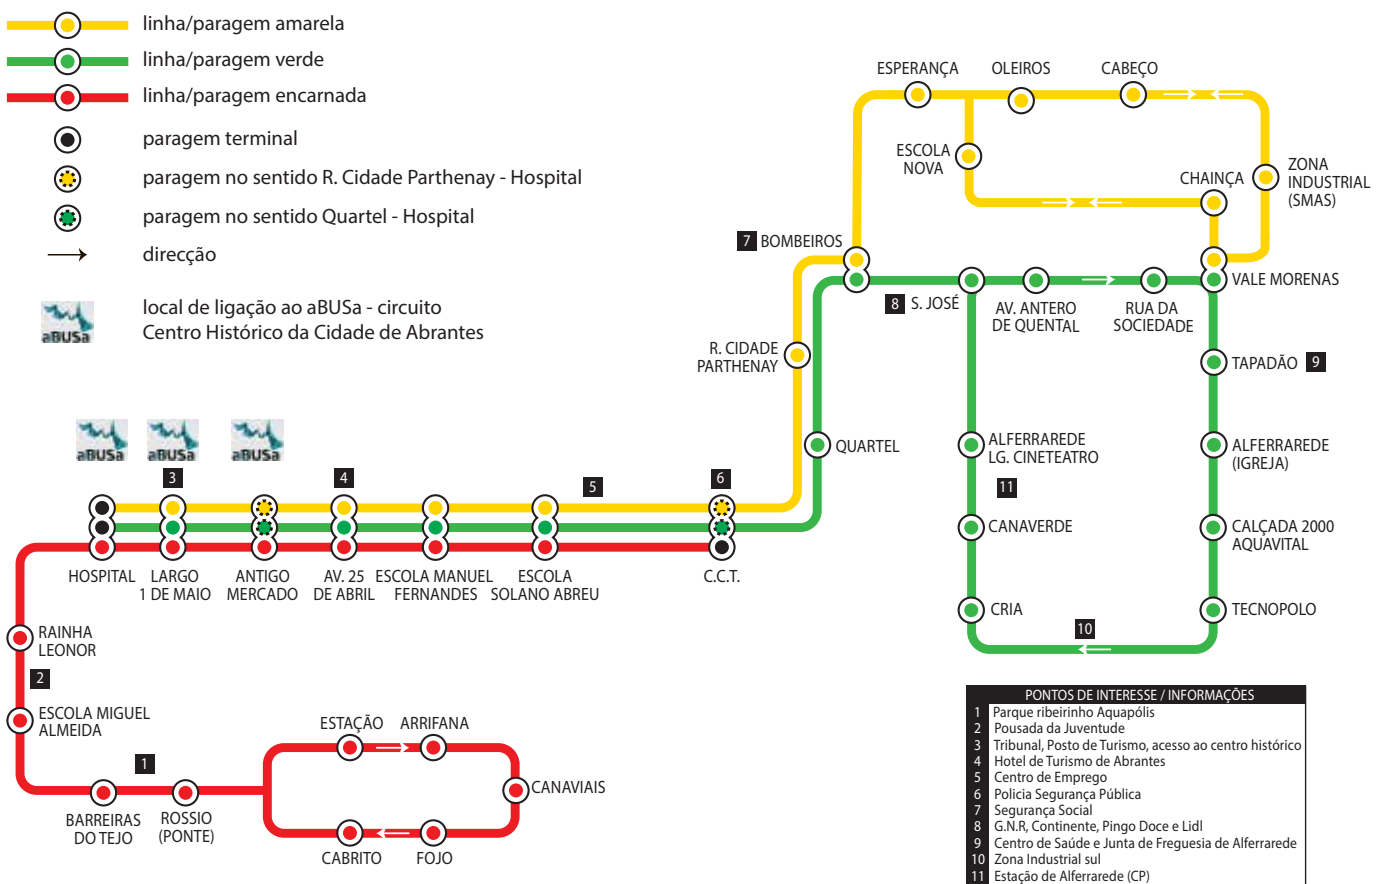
linha/paragem amarela
linha/paragem verde
linha/paragem encarnada
paragem terminal
paragem no sentido R. Cidade Parthenay - Hospital
paragem no sentido Quartel - Hospital
direcção
aBUSa local de ligação ao aBUSa - circuito Centro Histórico da Cidade de Abrantes

ESPERANÇA OLEIROS CABEÇO
ESCOLA NOVA
CHAINÇA
ZONA INDUSTRIAL (SMAS)
7 BOMBEIROS
VALE MORENAS
8 S. JOSÉ
AV. ANTERO DE QUENTAL
RUA DA SOCIEDADE
TAPADÃO 9
R. CIDADE PARTHENAY
QUARTEL
ALFERRAREDE LG. CINETEATRO
ALFERRAREDE (IGREJA)
11
CANAVERDE
CALÇADA 2000 AQUAVITAL
CRIA
TECNOPOLO
10
aBUSa aBUSa aBUSa
3 4 5 6
HOSPITAL
LARGO 1 DE MAIO
ANTIGO MERCADO
AV. 25 DE ABRIL
ESCOLA MANUEL FERNANDES
ESCOLA SOLANO ABREU
C.C.T.
RAINHA LEONOR
2
ESCOLA MIGUEL ALMEIDA
1
BARREIRAS DO TEJO
ROSSIO (PONTE)
ESTAÇÃO ARRIFANA
CANAVIAIS
CABRITO FOJO

| PONTOS DE INTERESSE / INFORMAÇÕES | |
|---|---|
| 1 | Parque ribeirinho Aquapólis |
| 2 | Pousada da Juventude |
| 3 | Tribunal, Posto de Turismo, acesso ao centro histórico |
| 4 | Hotel de Turismo de Abrantes |
| 5 | Centro de Emprego |
| 6 | Policia Segurança Pública |
| 7 | Segurança Social |
| 8 | G.N.R, Continente, Pingo Doce e Lidl |
| 9 | Centro de Saúde e Junta de Freguesia de Alferrarede |
| 10 | Zona Industrial sul |
| 11 | Estação de Alferrarede (CP) |